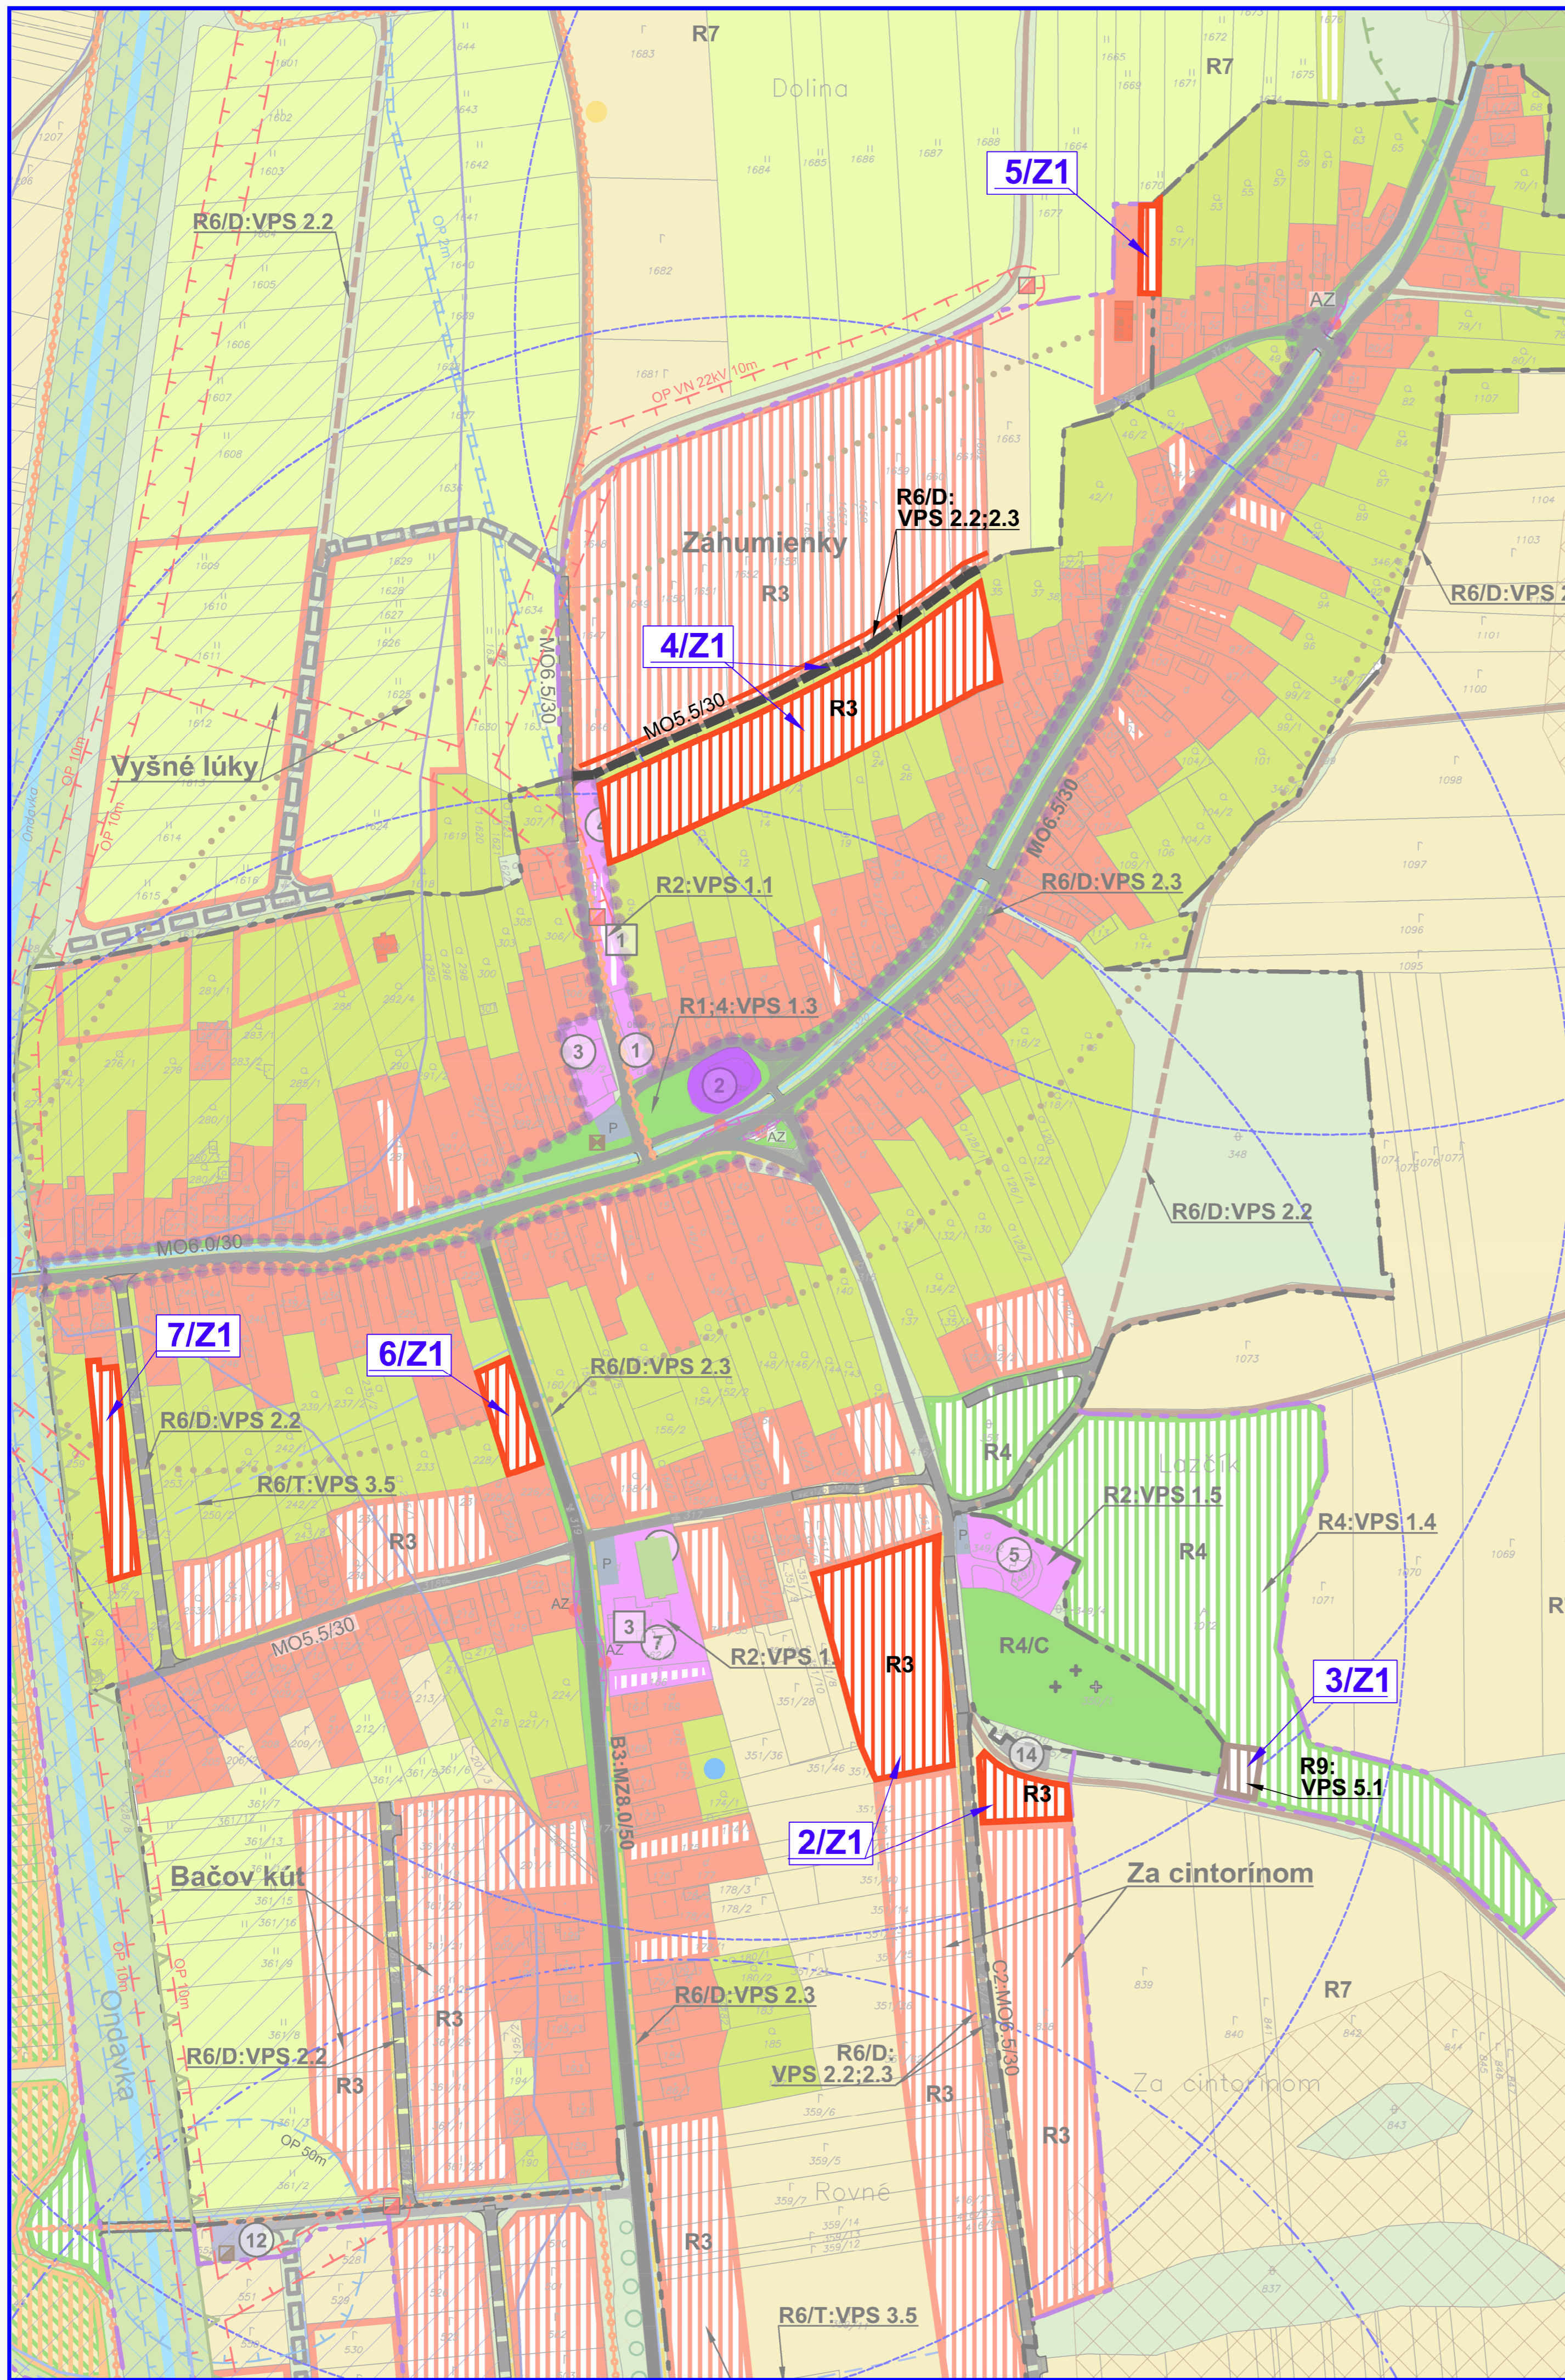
R7
Dolina
R7
5/Z1
R6/D:VPS 2.2
OP 2m
OP VN 22kV 10m
AZ
R6/D:
VPS 2.2;2.3
Záhumienky
R3
R6/D:VPS 2
4/Z1
MO6.5/30
R3
MO5.5/30
Vyšné lúky
Ondavka
OP 10m
OP 10m
MO6.5/30
R2:VPS 1.1
R6/D:VPS 2.3
1
R1;4:VPS 1.3
3
1
2
P
AZ
R6/D:VPS 2.2
MO6.0/30
7/Z1
6/Z1
R6/D:VPS 2.3
R6/D:VPS 2.2
R4
Lazčík
R6/T:VPS 3.5
R2:VPS 1.5
R4:VPS 1.4
R3
R4
P
5
P
AZ
3
7
AZ
MO5.5/30
R2:VPS 1.
R3
R4/C
3/Z1
14
R9:
VPS 5.1
R3
B3:MZ8.0/50
2/Z1
Bačov kút
Za cintorínom
R3
R6/D:VPS 2.3
R7
R6/D:VPS 2.2
R6/D:
VPS 2.2;2.3
C2:MO6.5/30
R3
Ondavka
R3
OP 10m
Za cintorínom
R3
OP 50m
R3
Rovné
12
R3
R6/T:VPS 3.5